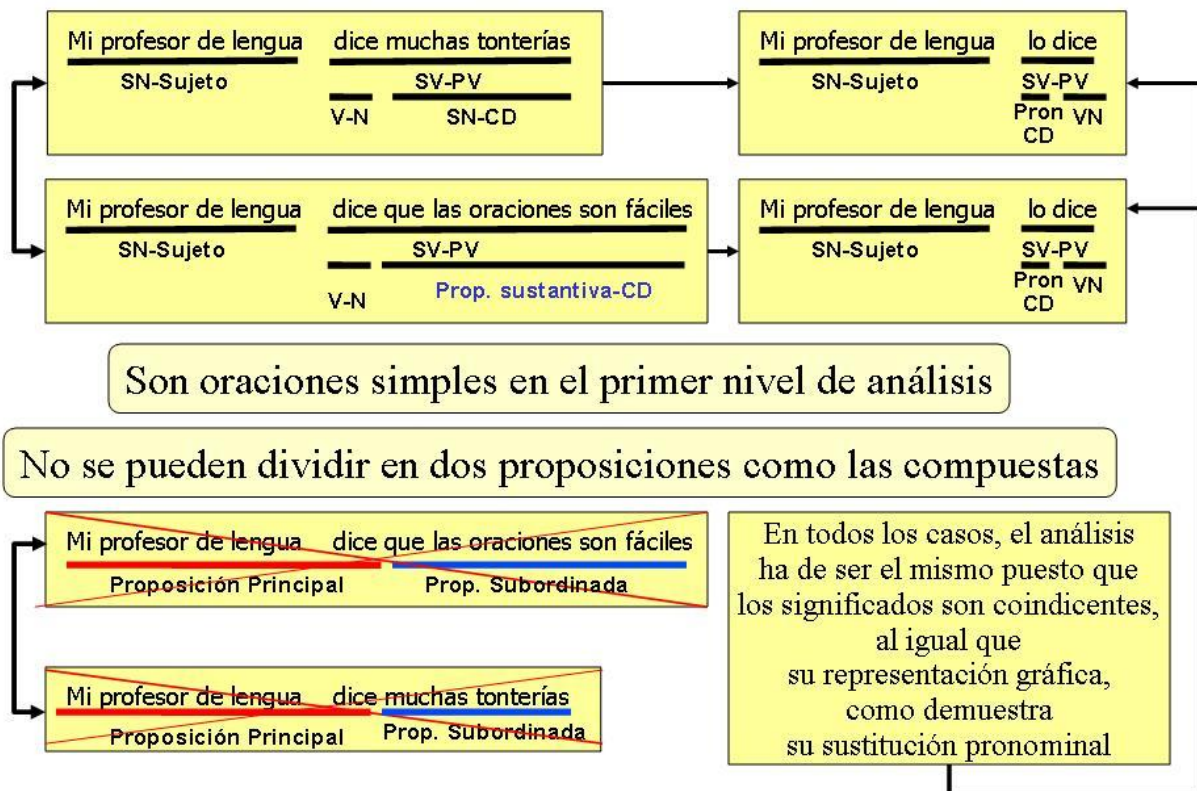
Mi profesor de lengua dice muchas tonterías
SN-Sujeto
SV-PV
V-N
SN-CD

Mi profesor de lengua lo dice
SN-Sujeto
SV-PV
Pron CD
VN

Mi profesor de lengua dice que las oraciones son fáciles
SN-Sujeto
SV-PV
V-N
Prop. sustantiva-CD

Mi profesor de lengua lo dice
SN-Sujeto
SV-PV
Pron CD
VN

Son oraciones simples en el primer nivel de análisis

No se pueden dividir en dos proposiciones como las compuestas

Mi profesor de lengua dice que las oraciones son fáciles
Proposición Principal
Prop. Subordinada

Mi profesor de lengua dice muchas tonterías
Proposición Principal
Prop. Subordinada

En todos los casos, el análisis ha de ser el mismo puesto que los significados son coincidentes, al igual que su representación gráfica, como demuestra su sustitución pronominal